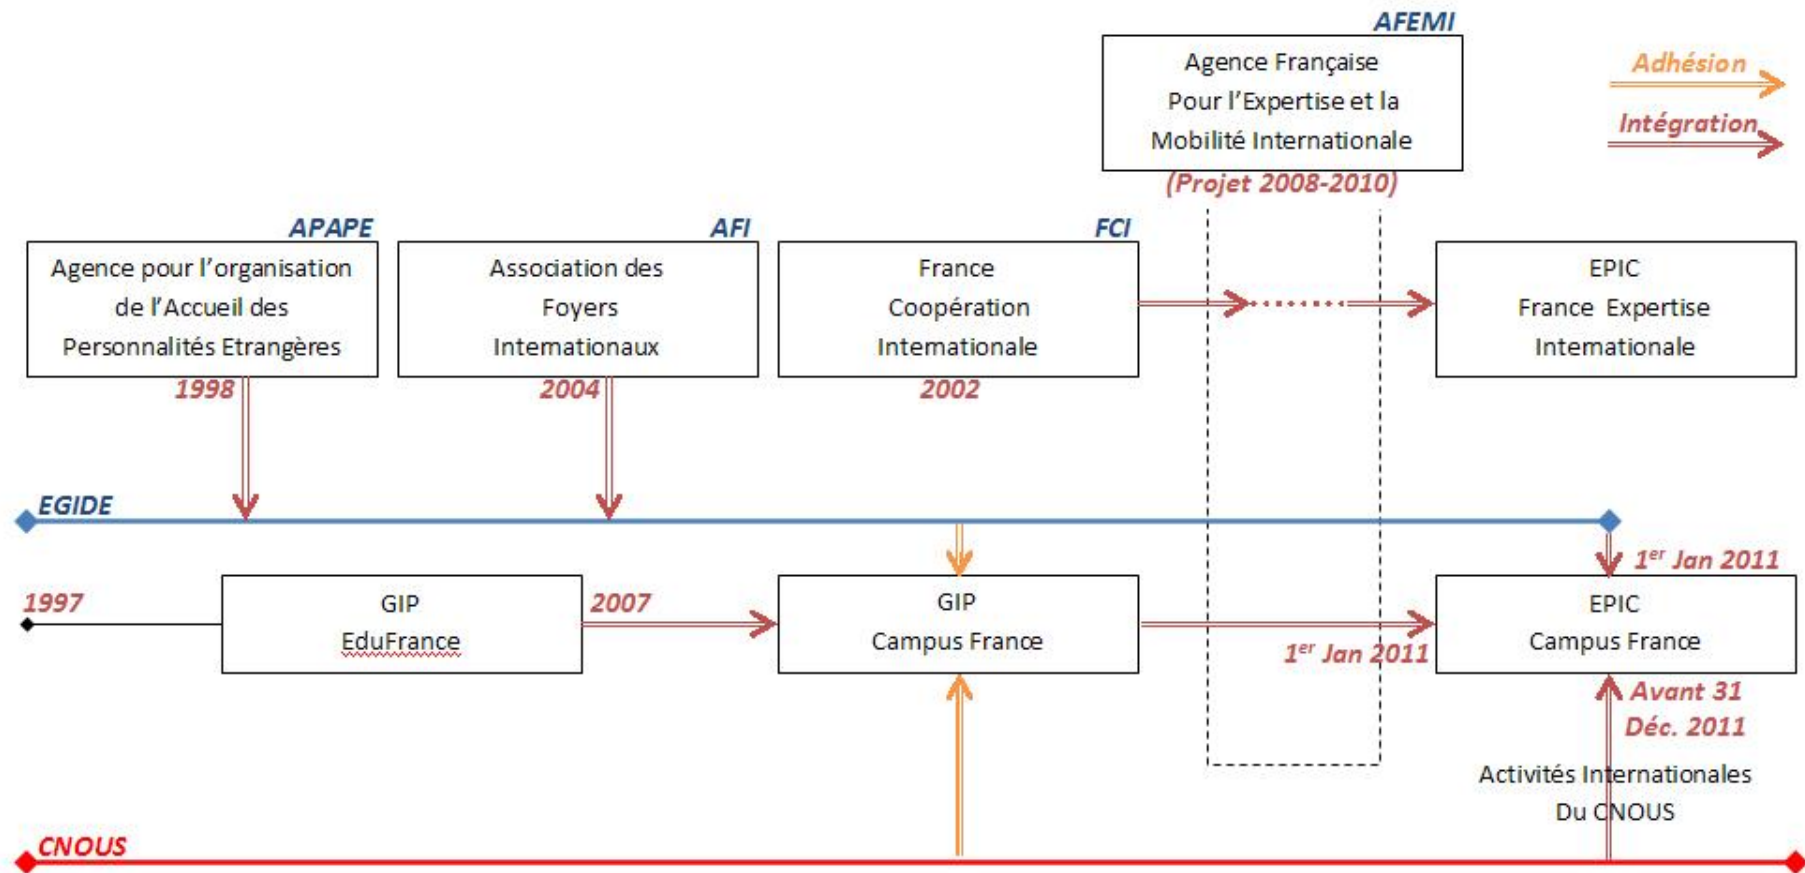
AFEMI

Agence Française Pour l'Expertise et la Mobilité Internationale

(Projet 2008-2010)

Adhésion

Intégration

APAPE

Agence pour l'organisation de l'Accueil des Personnalités Etrangères

1998

AFI

Association des Foyers Internationaux

2004

FCI

France Coopération Internationale

2002

EPIC France Expertise Internationale

EGIDE

$1^{er}$ Jan 2011

1997

GIP EduFrance

2007

GIP Campus France

$1^{er}$ Jan 2011

EPIC Campus France

Avant 31 Déc. 2011

Activités Internationales Du CNOUS

CNOUS